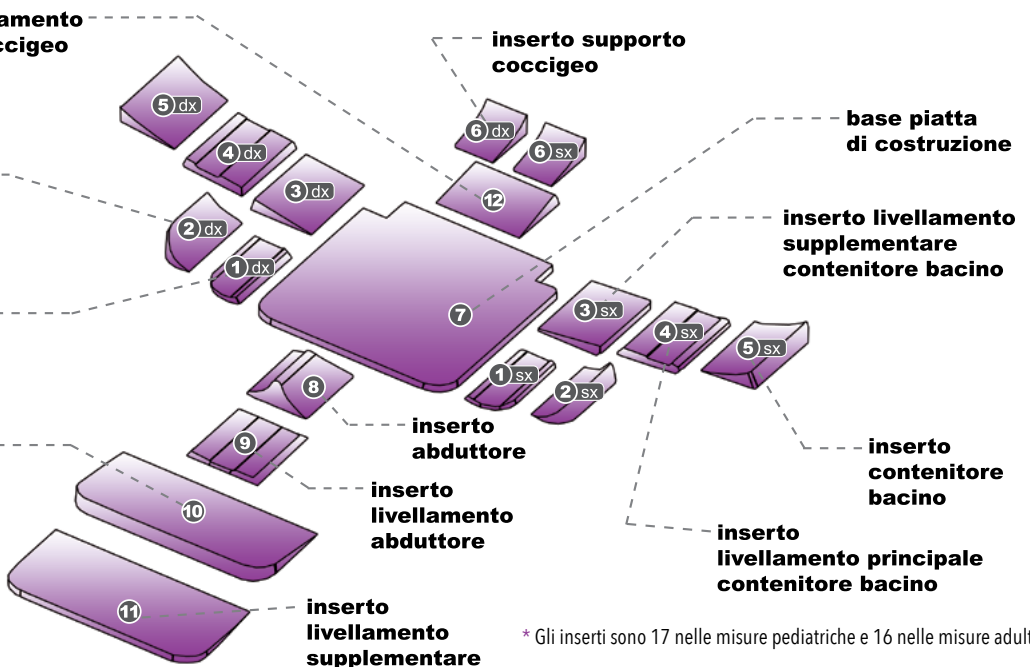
amento
ccigeo

inserto supporto coccigeo

base piatta di costruzione

inserto livellamento supplementare contenitore bacino

5 dx
4 dx
3 dx
2 dx
1 dx
6 dx
6 sx
12
7
3 sx
4 sx
5 sx
1 sx
2 sx
8
9
10
11

inserto abduttore

inserto livellamento abduttore

inserto contenitore bacino

inserto livellamento principale contenitore bacino

inserto livellamento supplementare

* Gli inserti sono 17 nelle misure pediatriche e 16 nelle misure adult